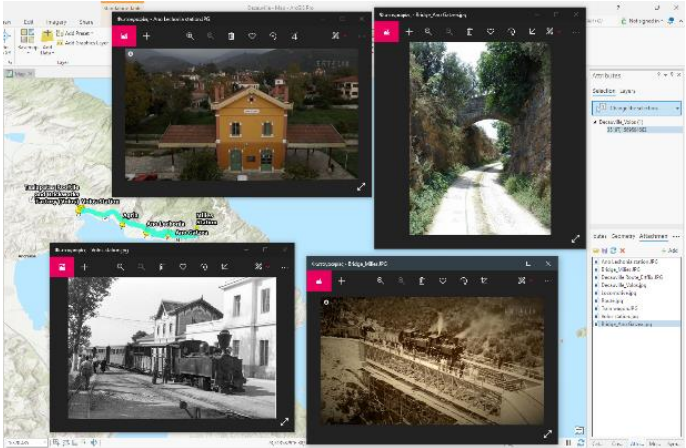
Edit
Imagery
Share
Basemap
Add Data
Add Preset
Add Graphics Layer
Layer
Map
Decauville - Map - ArcGIS Pro
Not signed in
Φωτογραφίες - Ano Lechonia station.JPG
ERTEIA
Φωτογραφίες - Bridge_Ano Gatzea.jpg
Attributes
Selection
Layers
Decauville_Volos (1)
Lechonia
Ano Lechonia
Ano Gatzea
Milies
Agria
Volos
Φωτογραφίες - Volos station.jpg
Φωτογραφίες - Bridge_Milies.JPG
Attachments
Ano Lechonia station.JPG
Bridge_Milies.JPG
Decauville_Train_2.JPG
Decauville_Volos.jpg
Bridge.jpg
Bridge_Ano Gatzea.jpg
Add